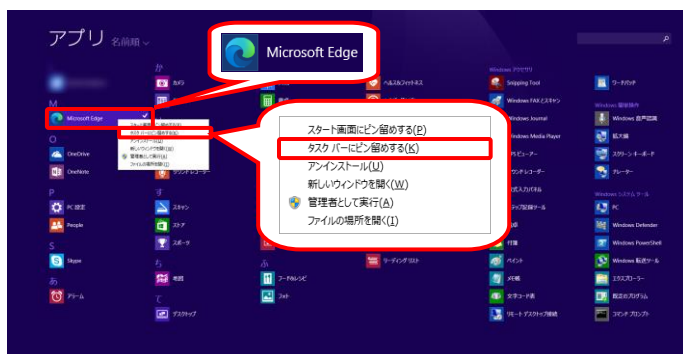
アプリ 名前順

Microsoft Edge

スタート画面にピン留めする(P)
タスク バーにピン留めする(K)
アンインストール(U)
新しいウィンドウを開く(W)
管理者として実行(A)
ファイルの場所を開く(I)

M
Microsoft Edge
O
OneDrive
OneNote
P
PC 設定
People
S
Skype
あ
アラーム
か
カメラ
す
スキャン
ストア
スポーツ
ち
地図
て
デスクトップ
ヘルスフィットネス
ふ
フードレシピ
フォト
リーディング リスト
Windows アクセサリ
Snipping Tool
Windows FAX とスキャン
Windows Journal
Windows Media Player
ペイント
メモ帳
文字コード表
リモート デスクトップ接続
ワードパッド
Windows 簡単操作
Windows 音声認識
拡大鏡
スクリーン キーボード
ナレーター
Windows システム ツール
PC
Windows Defender
Windows PowerShell
Windows 転送ツール
エクスプローラー
既定のプログラム
コマンド プロンプト